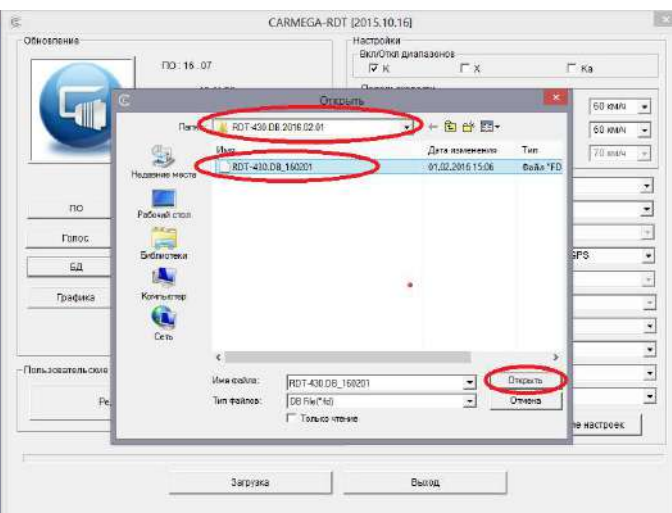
CARMEGA-RDT [2015.10.16]

Обновление

ПО : 16 . 07

ПО

Голос

БД

Графика

Пользовательские

Ре

Настройки

Вкл/Откл диапазонов

☑ K

☐ X

☐ Ka

60 км/ч

60 км/ч

70 км/ч

PS

не настроек

Открыть

Папка: RDT-430.DB.2016.02.01

Имя

Дата изменения

Тип

RDT-430.DB_160201

01.02.2016 15:06

Файл "FD

Недавние места

Рабочий стол

Библиотеки

Компьютер

Сеть

Имя файла: RDT-430.DB_160201

Тип файлов: DB File(*fd)

☐ Только чтение

Открыть

Отмена

Загрузка

Выход